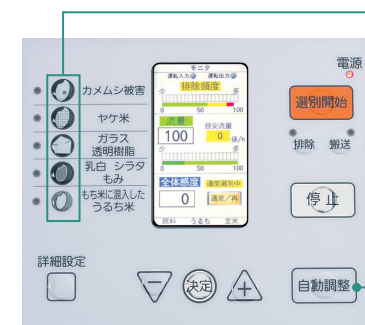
カメムシ被害
ヤケ米
ガラス 透明樹脂
乳白 シラタ もみ
もち米に混入した うるち米

モニタ
運転入力 運転出力
排除頻度
0 50 100
流量
100
目安流量
0 t/h
少 多
全体感度
0
通常選別中
通常／再
原料 うるち 玄米

電源
選別開始
排除 搬送
停止
詳細設定
決定
自動調整